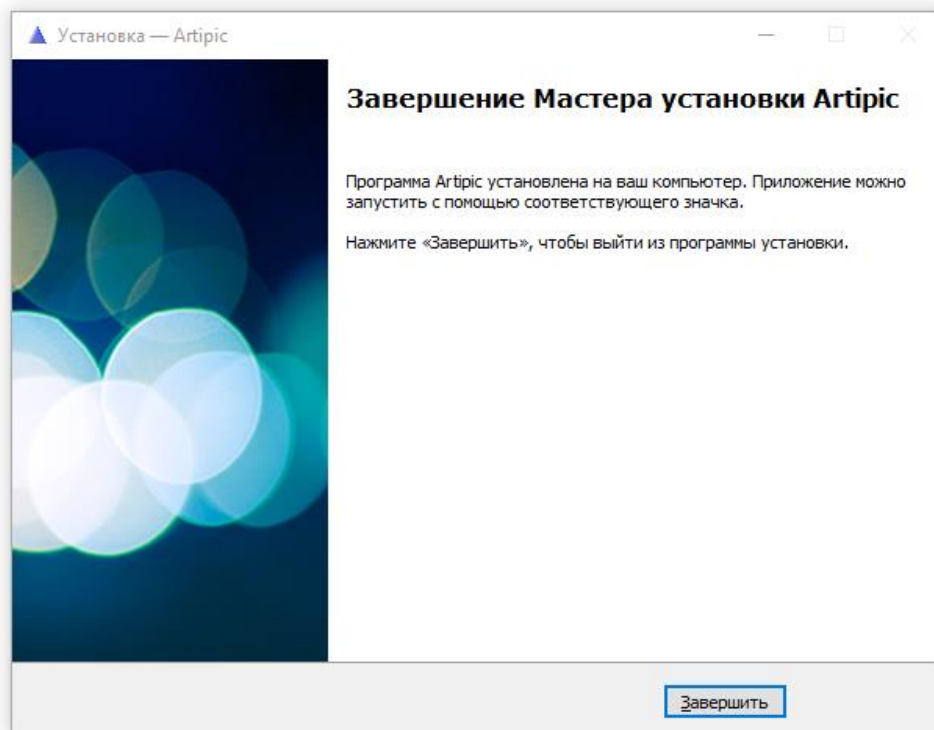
Установка — Artipic

Завершение Мастера установки Artipic

Программа Artipic установлена на ваш компьютер. Приложение можно запустить с помощью соответствующего значка.

Нажмите «Завершить», чтобы выйти из программы установки.

Завершить